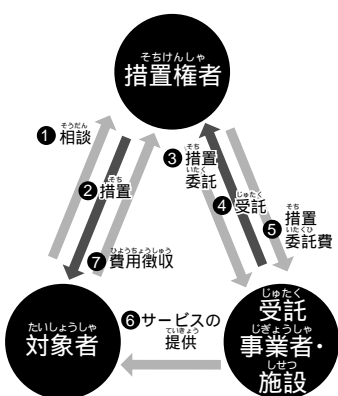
そちけんしゃ
措置権者

❶ そうだん 相談

❷ そち 措置

❼ ひようちょうしゅう 費用徴収

❸ そち 措置 いたく 委託

❹ じゅたく 受託

❺ そち 措置 いたくひ 委託費

❻ サービスの ていきょう 提供

たいしょうしゃ
対象者

じゅたく
受託
じぎょうしゃ
事業者・
しせつ
施設